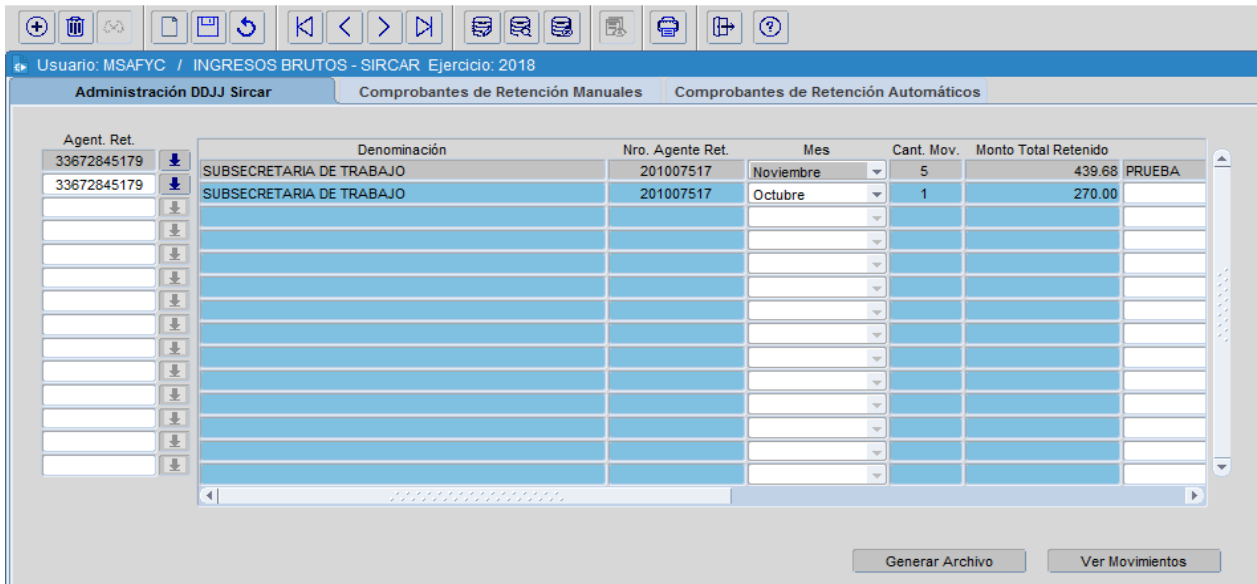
Usuario: MSAFYC / INGRESOS BRUTOS - SIRCAR Ejercicio: 2018

Administración DDJJ Sircar | Comprobantes de Retención Manuales | Comprobantes de Retención Automáticos

| Agent. Ret. |
|---|
| 33672845179 |
| 33672845179 |

| Denominación | Nro. Agente Ret. | Mes | Cant. Mov. | Monto Total Retenido | |
|---|---|---|---|---|---|
| SUBSECRETARIA DE TRABAJO | 201007517 | Noviembre | 5 | 439.68 | PRUEBA |
| SUBSECRETARIA DE TRABAJO | 201007517 | Octubre | 1 | 270.00 | |

Generar Archivo | Ver Movimientos